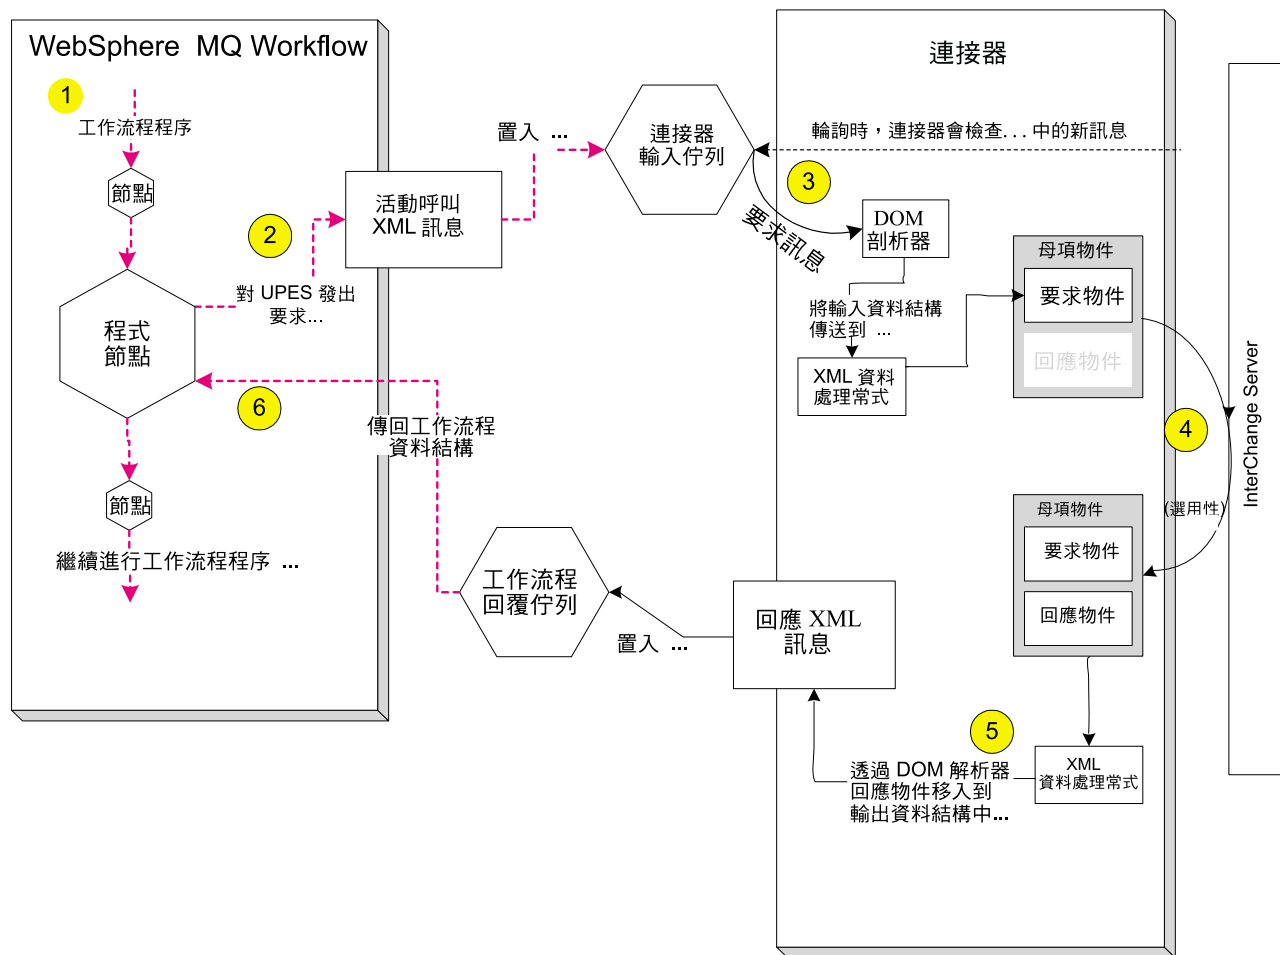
WebSphere MQ Workflow

1

工作流程程序

節點

2

對 UPES 發出要求...

程式節點

6

節點

繼續進行工作流程程序 ...

活動呼叫 XML 訊息

置入 ...

連接器輸入佇列

傳回工作流程資料結構

工作流程回覆佇列

置入 ...

連接器

輪詢時，連接器會檢查... 中的新訊息

3

要求訊息

DOM 剖析器

將輸入資料結構傳送到 ...

XML 資料處理常式

母項物件

要求物件

回應物件

4

(選用性)

母項物件

要求物件

回應物件

回應 XML 訊息

5

透過 DOM 解析器回應物件移入到輸出資料結構中...

XML 資料處理常式

InterChange Server